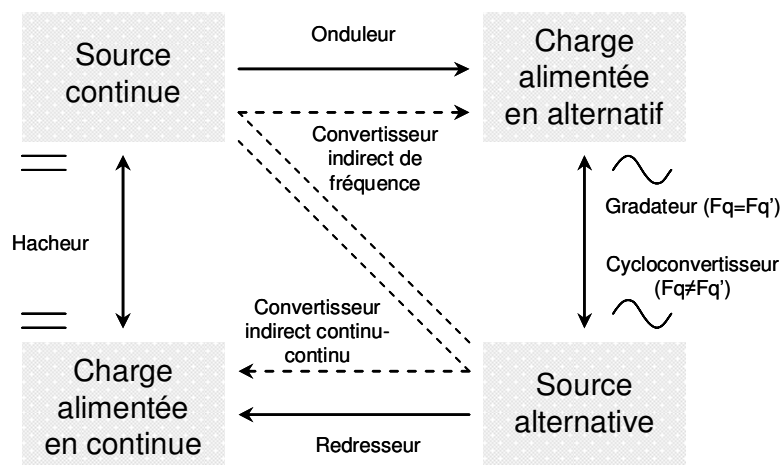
Source continue

Onduleur

Charge alimentée en alternatif

Convertisseur indirect de fréquence

Hacheur

Gradateur (Fq=Fq')

Cycloconvertisseur (Fq≠Fq')

Convertisseur indirect continu-continu

Charge alimentée en continue

Source alternative

Redresseur